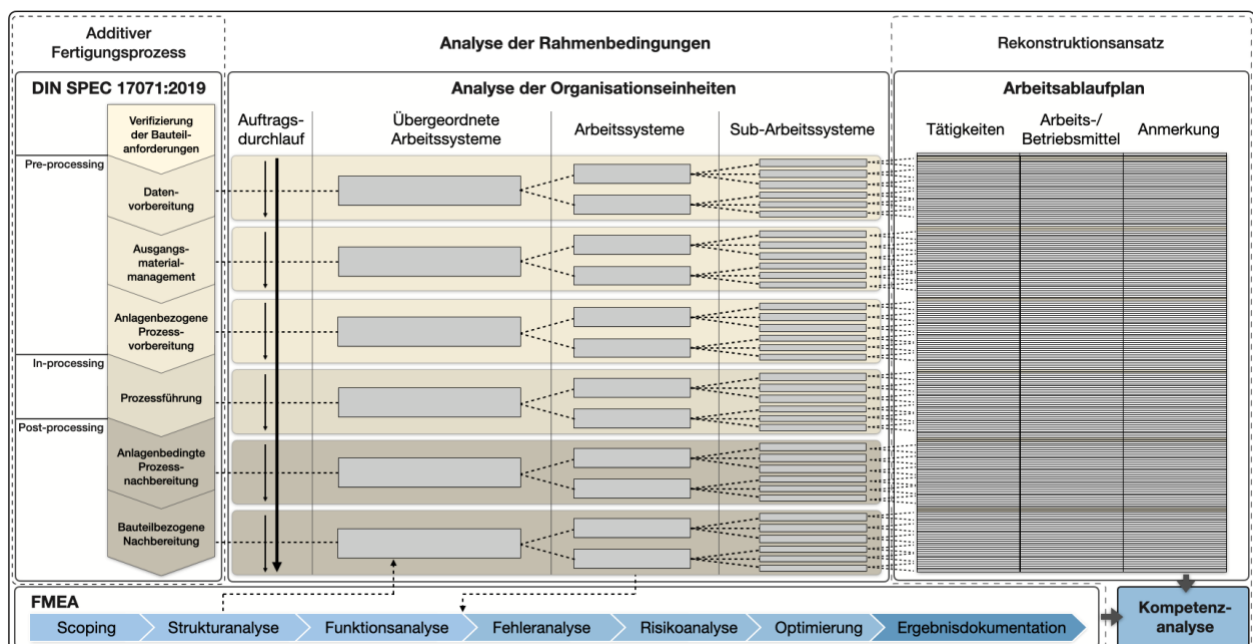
Additiver Fertigungsprozess

Analyse der Rahmenbedingungen

Rekonstruktionsansatz

DIN SPEC 17071:2019

Pre-processing

In-processing

Post-processing

Verifizierung der Bauteilanforderungen

Datenvorbereitung

Ausgangsmaterialmanagement

Anlagenbezogene Prozessvorbereitung

Prozessführung

Anlagenbedingte Prozessnachbereitung

Bauteilbezogene Nachbereitung

Analyse der Organisationseinheiten

Auftragsdurchlauf

Übergeordnete Arbeitssysteme

Arbeitssysteme

Sub-Arbeitssysteme

Arbeitsablaufplan

Tätigkeiten

Arbeits-/ Betriebsmittel

Anmerkung

FMEA

Scoping

Strukturanalyse

Funktionsanalyse

Fehleranalyse

Risikoanalyse

Optimierung

Ergebnisdokumentation

Kompetenzanalyse